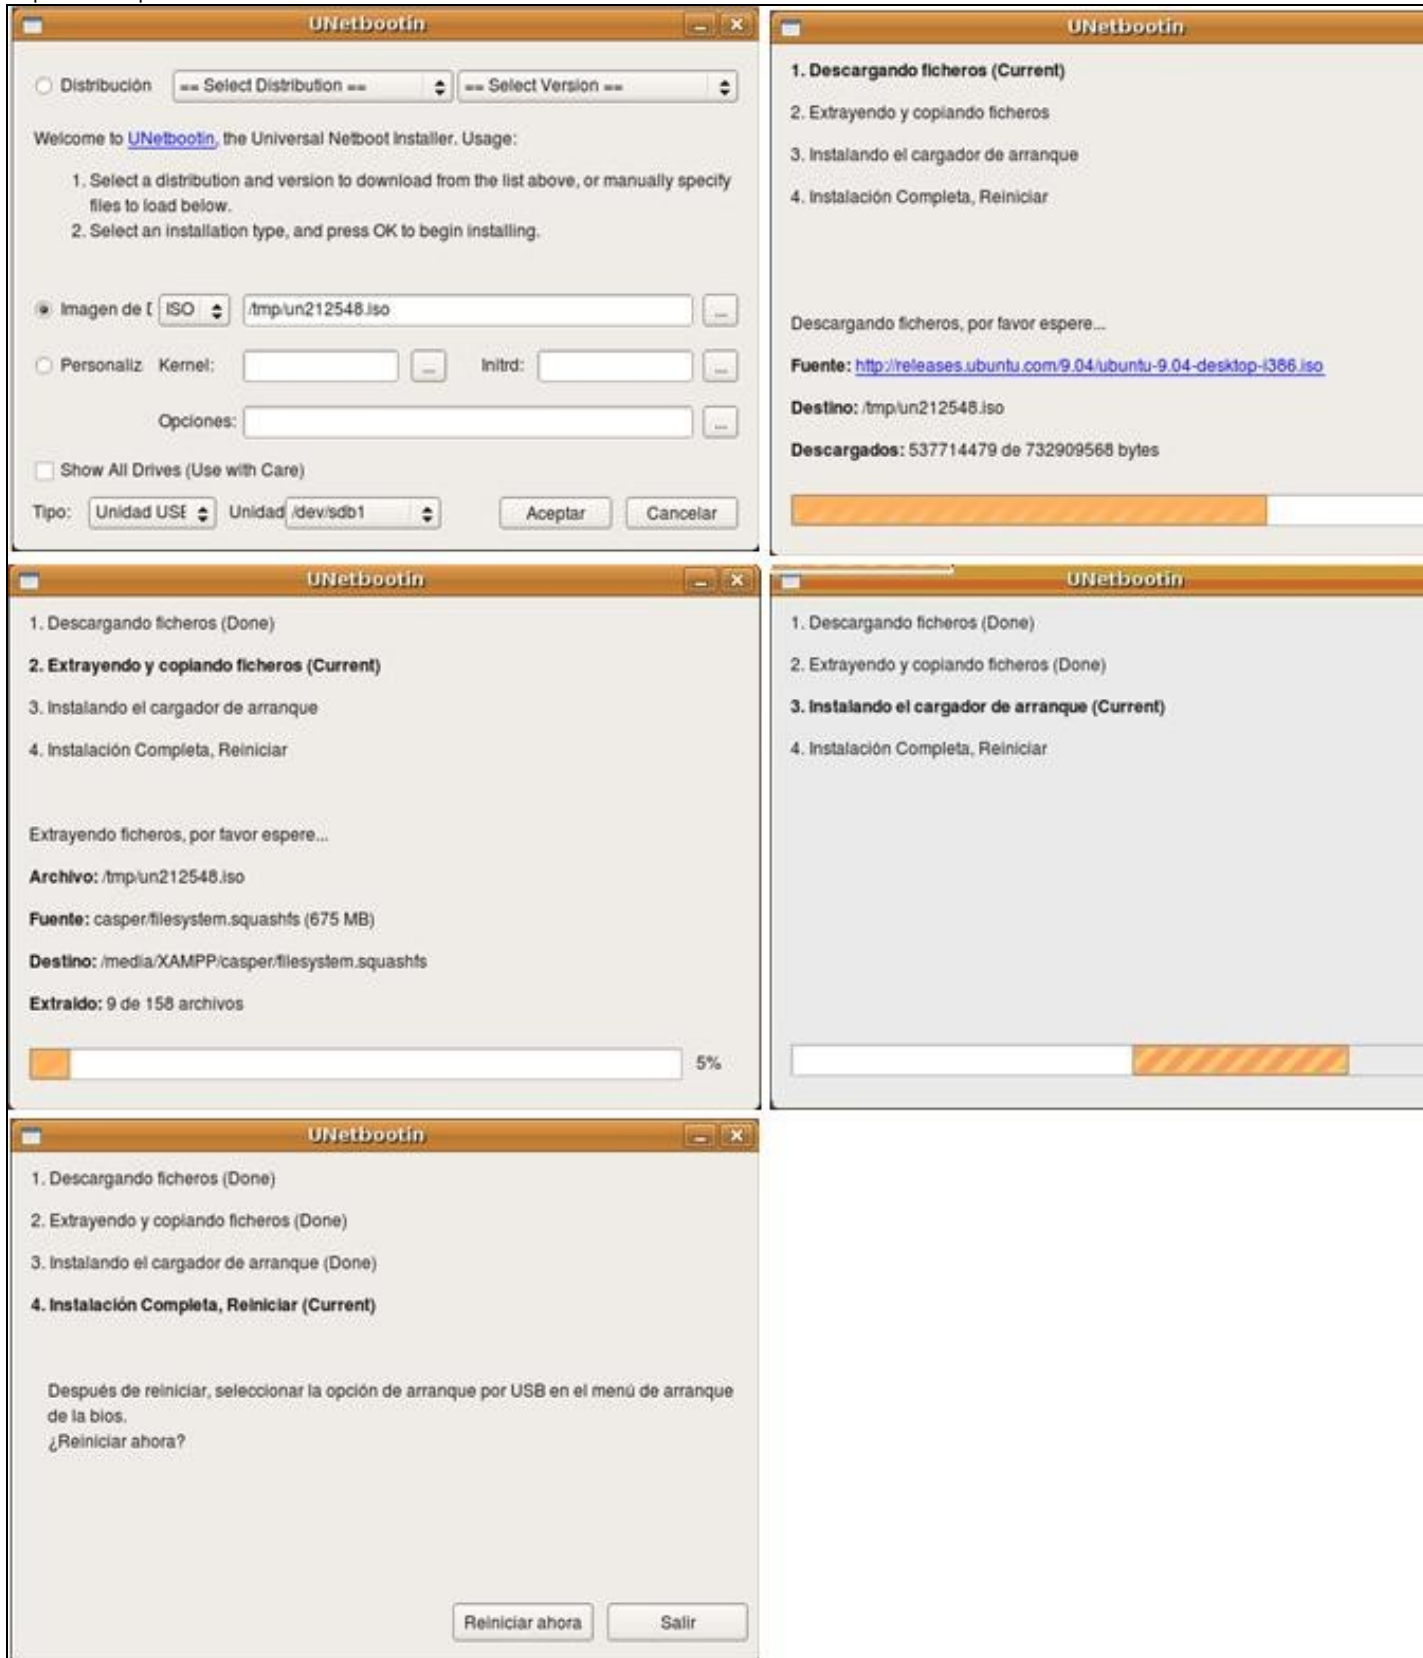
UNetbootin

Distribución == Select Distribution == == Select Version ==

Welcome to UNetbootin, the Universal Netboot Installer. Usage:

1. Select a distribution and version to download from the list above, or manually specify files to load below.
2. Select an installation type, and press OK to begin installing.

Imagen de [ ISO /tmp/un212548.iso ...

Personaliz Kernel: ... Initrd: ...

Opciones: ...

Show All Drives (Use with Care)

Tipo: Unidad USE Unidad /dev/sdb1 Aceptar Cancelar

UNetbootin

1. Descargando ficheros (Current)

2. Extrayendo y copiando ficheros

3. Instalando el cargador de arranque

4. Instalación Completa, Reiniciar

Descargando ficheros, por favor espere...

Fuente: http://releases.ubuntu.com/9.04/ubuntu-9.04-desktop-i386.iso

Destino: /tmp/un212548.iso

Descargados: 537714479 de 732909568 bytes

UNetbootin

1. Descargando ficheros (Done)

2. Extrayendo y copiando ficheros (Current)

3. Instalando el cargador de arranque

4. Instalación Completa, Reiniciar

Extrayendo ficheros, por favor espere...

Archivo: /tmp/un212548.iso

Fuente: casper/filesystem.squashfs (675 MB)

Destino: /media/XAMPP/casper/filesystem.squashfs

Extraido: 9 de 158 archivos

5%

UNetbootin

1. Descargando ficheros (Done)

2. Extrayendo y copiando ficheros (Done)

3. Instalando el cargador de arranque (Current)

4. Instalación Completa, Reiniciar

UNetbootin

1. Descargando ficheros (Done)

2. Extrayendo y copiando ficheros (Done)

3. Instalando el cargador de arranque (Done)

4. Instalación Completa, Reiniciar (Current)

Después de reiniciar, seleccionar la opción de arranque por USB en el menú de arranque de la bios.
¿Reiniciar ahora?

Reiniciar ahora Salir